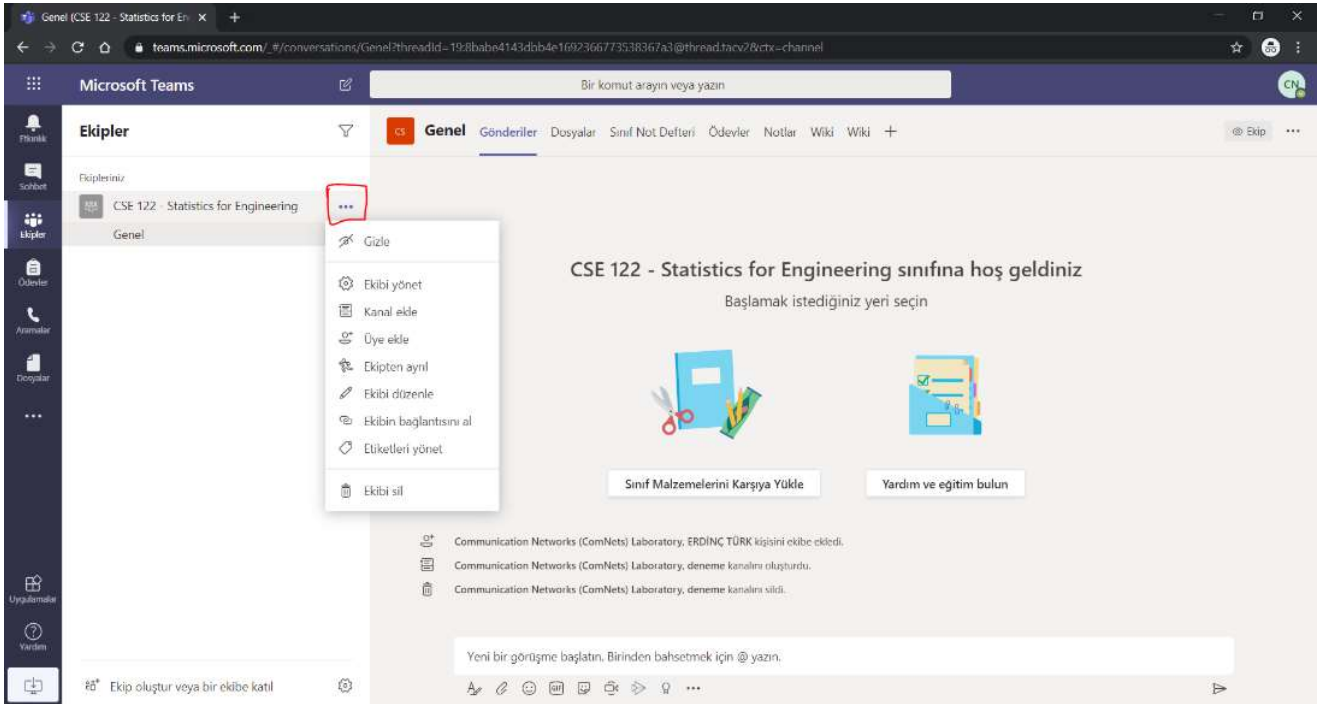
Genel (CSE 122 - Statistics for En ×
+
teams.microsoft.com/_#/conversations/Genel?threadId=19:8babe4143dbb4e1692366773538367a3@thread.tacv2&ctx=channel

Microsoft Teams
Bir komut arayın veya yazın
CN

Etkinlik
Sohbet
Ekipler
Ödevler
Aramalar
Dosyalar
...
Uygulamalar
Yardım

Ekipler
Ekipleriniz
CSE 122 - Statistics for Engineering
...
Genel

Gizle
Ekibi yönet
Kanal ekle
Üye ekle
Ekipten ayrıl
Ekibi düzenle
Ekibin bağlantısını al
Etiketleri yönet
Ekibi sil

Ekip oluştur veya bir ekibe katıl

CS Genel Gönderiler Dosyalar Sınıf Not Defteri Ödevler Notlar Wiki Wiki +
Ekip ...

CSE 122 - Statistics for Engineering sınıfına hoş geldiniz
Başlamak istediğiniz yeri seçin

Sınıf Malzemelerini Karşıya Yükle
Yardım ve eğitim bulun

Communication Networks (ComNets) Laboratory, ERDİNÇ TÜRK kişisini ekibe ekledi.
Communication Networks (ComNets) Laboratory, deneme kanalını oluşturdu.
Communication Networks (ComNets) Laboratory, deneme kanalını sildi.

Yeni bir görüşme başlatın. Birinden bahsetmek için @ yazın.